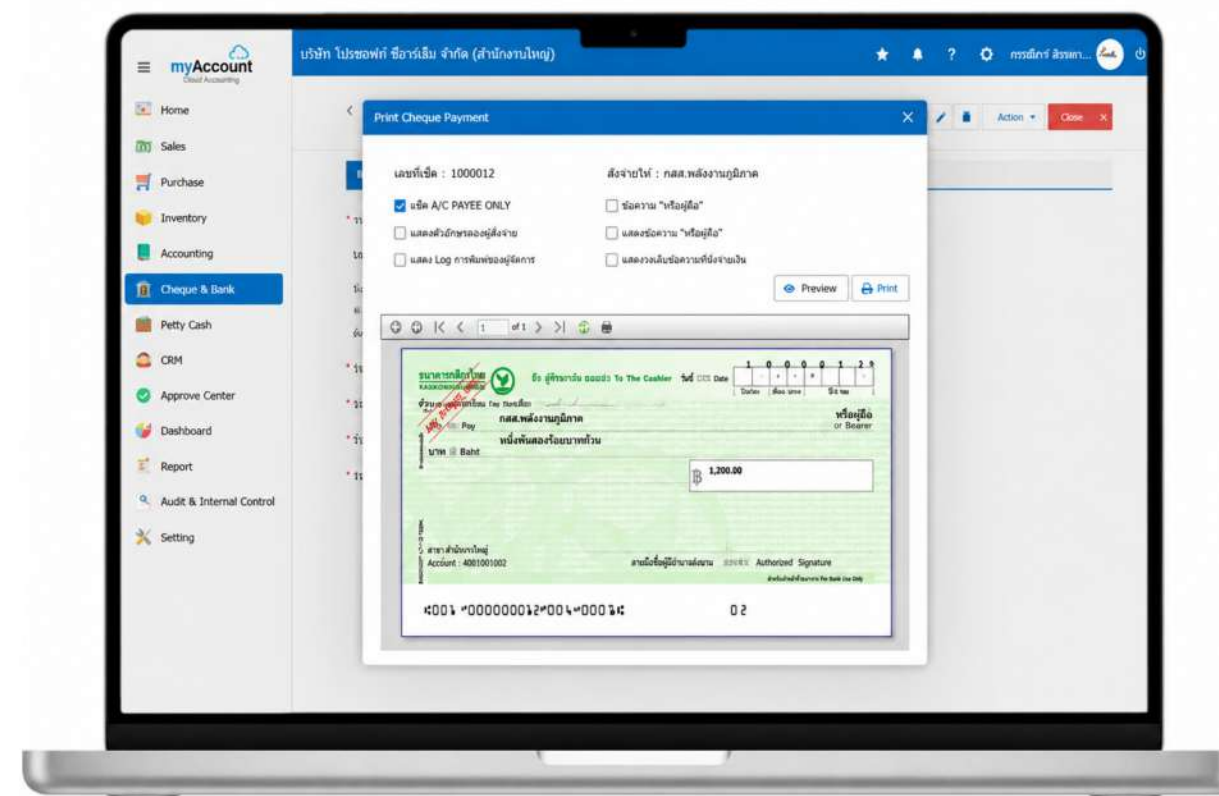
myAccount
Cloud Accounting

บริษัท โปรซอฟท์ ซีอาร์เอ็ม จำกัด (สำนักงานใหญ่)

กรรณิกร์ สิรรพา...

Home
Sales
Purchase
Inventory
Accounting
Cheque & Bank
Petty Cash
CRM
Approve Center
Dashboard
Report
Audit & Internal Control
Setting

Action
Close

Print Cheque Payment

เลขที่เช็ค : 1000012
สั่งจ่ายให้ : กสส.พลังงานภูมิภาค

เช็ค A/C PAYEE ONLY
ข้อความ "หรือผู้ถือ"
แสดงตัวอักษรของผู้สั่งจ่าย
แสดงข้อความ "หรือผู้ถือ"
แสดง Log การพิมพ์ของผู้จัดการ
แสดงวงเล็บข้อความที่บังจ่ายเงิน

Preview
Print

1 of 1

ธนาคารกสิกรไทย
KASIKORNBANK
จ่าย ผู้ถือ ถนน To The Cashier
วันที่ Date
1 0 0 0 0 1 2 9
จ่าย Pay
กสส.พลังงานภูมิภาค
หรือผู้ถือ
or Bearer
หนึ่งพันสองร้อยบาทถ้วน
บาท Baht
฿ 1,200.00
สาขา สำนักงานใหญ่
Account : 4001001002
ลายมือชื่อผู้มีอำนาจลงนาม Authorized Signature

⑆001⑈000000012⑈004⑈0003⑆
02